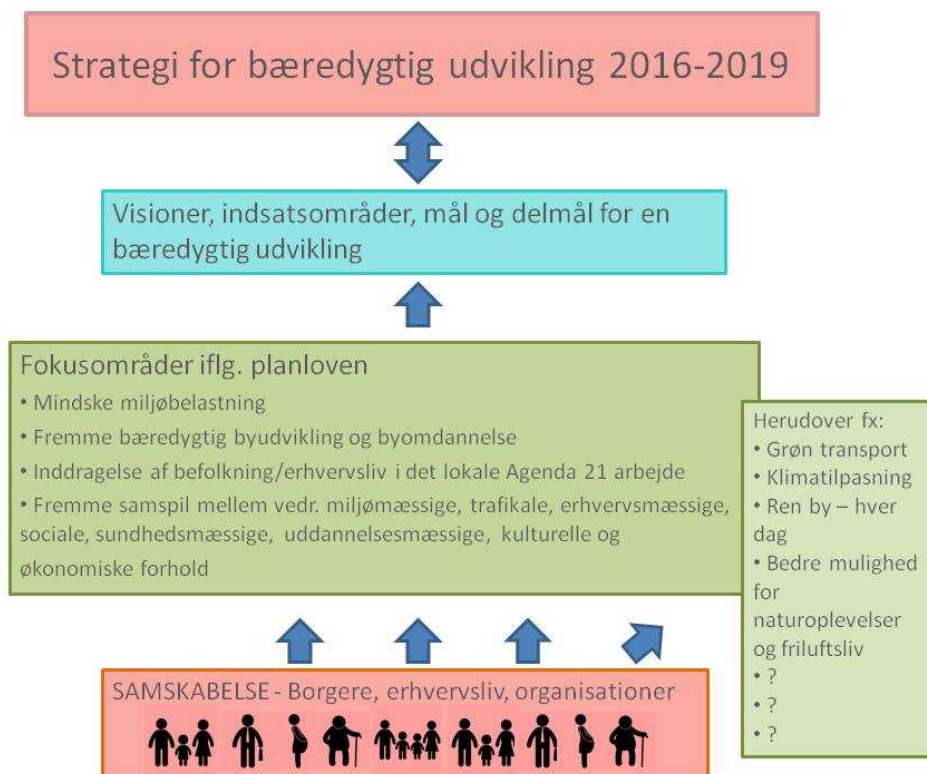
Strategi for bæredygtig udvikling 2016-2019

Visioner, indsatsområder, mål og delmål for en bæredygtig udvikling

Fokusområder iflg. planloven
• Mindske miljøbelastning
• Fremme bæredygtig byudvikling og byomdannelse
• Inddragelse af befolkning/erhvervsliv i det lokale Agenda 21 arbejde
• Fremme samspil mellem vedr. miljømæssige, trafikale, erhvervsmæssige, sociale, sundhedsmæssige, uddannelsesmæssige, kulturelle og økonomiske forhold

Herudover fx:
• Grøn transport
• Klimatilpasning
• Ren by – hver dag
• Bedre mulighed for naturoplevelser og friluftsliv
• ?
• ?
• ?

SAMSKABELSE - Borgere, erhvervsliv, organisationer